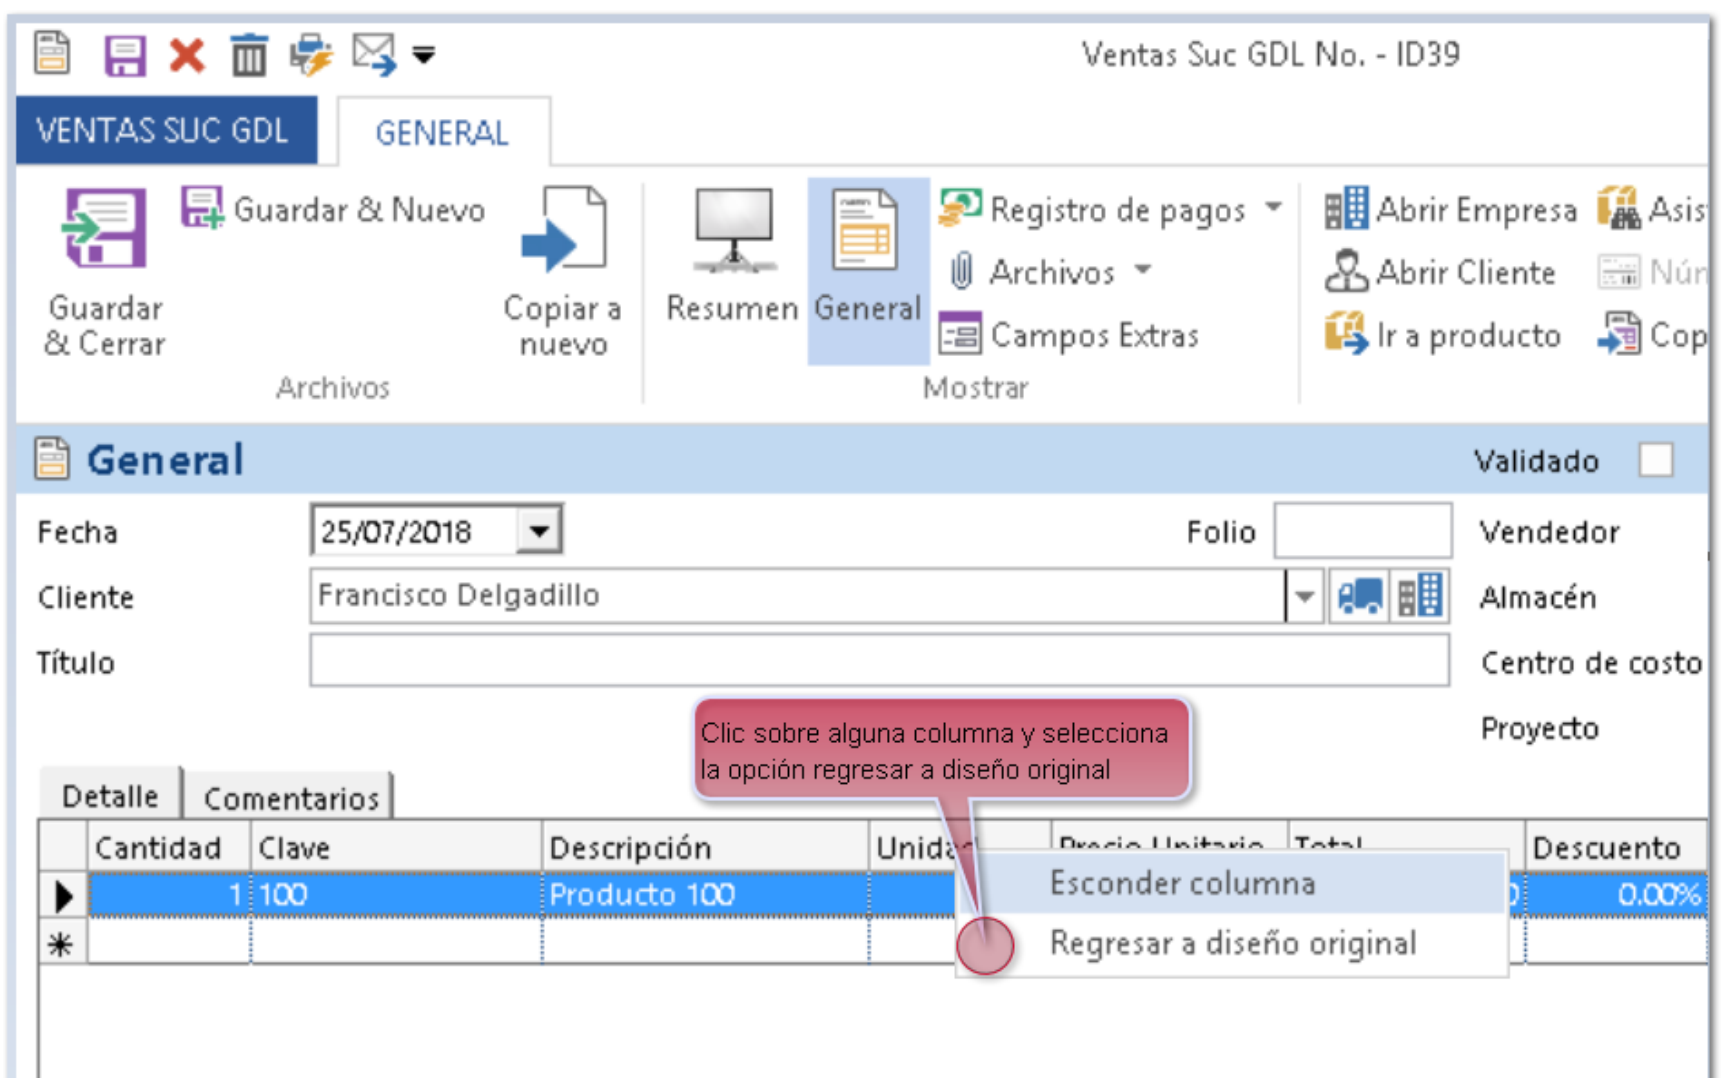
Ventas Suc GDL No. - ID39

VENTAS SUC GDL
GENERAL

Guardar & Cerrar
Guardar & Nuevo
Copiar a nuevo
Archivos

Resumen
General
Registro de pagos
Archivos
Campos Extras
Mostrar

Abrir Empresa
Abrir Cliente
Ir a producto
Asis
Núm
Cop

General
Validado

Fecha
25/07/2018
Folio
Vendedor
Cliente
Francisco Delgadillo
Almacén
Título
Centro de costo
Proyecto

Clic sobre alguna columna y selecciona la opción regresar a diseño original

Detalle
Comentarios

| | Cantidad | Clave | Descripción | Unida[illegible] | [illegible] | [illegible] | Descuento |
|---|---|---|---|---|---|---|---|
| ▶ | 1 | 100 | Producto 100 | | | | 0.00% |
| ✱ | | | | | | | |

Esconder columna
Regresar a diseño original